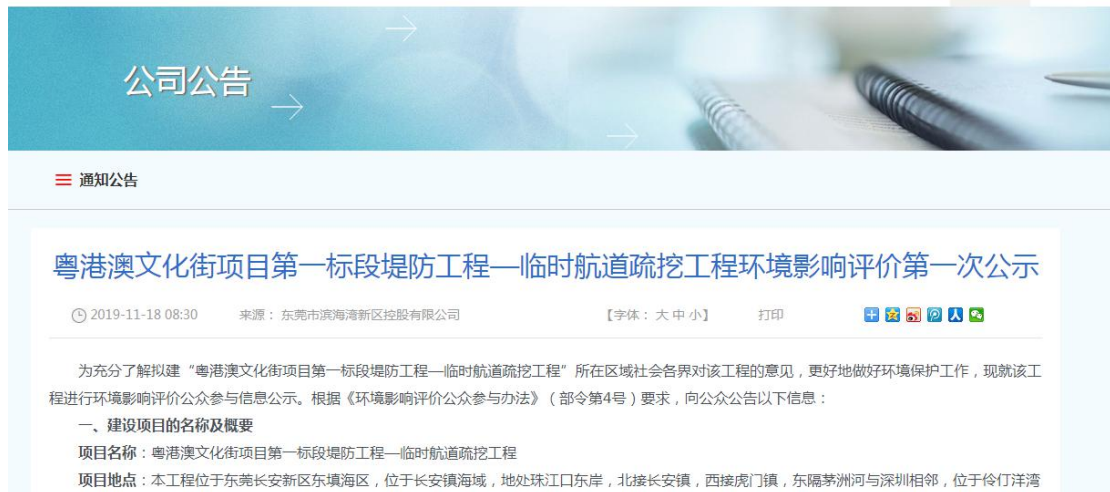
公司公告

通知公告

粤港澳文化街项目第一标段堤防工程—临时航道疏挖工程环境影响评价第一次公示

2019-11-18 08:30　来源：东莞市滨海湾新区控股有限公司　【字体：大 中 小】　打印

为充分了解拟建“粤港澳文化街项目第一标段堤防工程—临时航道疏挖工程”所在区域社会各界对该工程的意见，更好地做好环境保护工作，现就该工程进行环境影响评价公众参与信息公示。根据《环境影响评价公众参与办法》（部令第4号）要求，向公众公告以下信息：

一、建设项目的名称及概要

项目名称：粤港澳文化街项目第一标段堤防工程—临时航道疏挖工程

项目地点：本工程位于东莞长安新区东填海区，位于长安镇海域，地处珠江口东岸，北接长安镇，西接虎门镇，东隔茅洲河与深圳相邻，位于伶仃洋湾